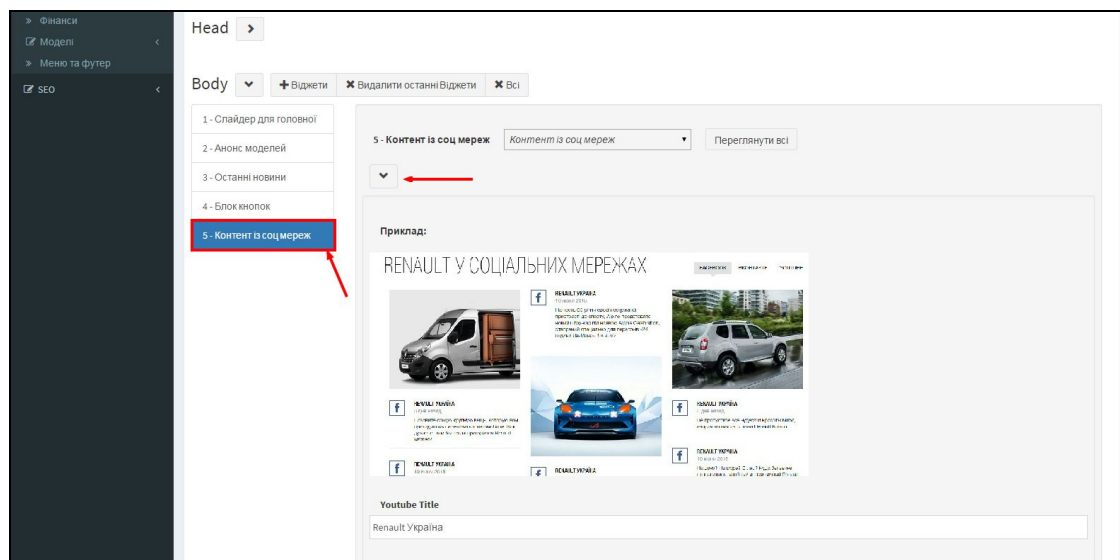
» Фінанси
Моделі
» Меню та футер
SEO

Head

Body
Віджети
Видалити останні Віджети
Всі

1 - Слайдер для головної
2 - Анонс моделей
3 - Останні новини
4 - Блок кнопок
5 - Контент із соц мереж

5 - Контент із соц мереж
Контент із соц мереж
Переглянути всі

Приклад:

RENAULT У СОЦІАЛЬНИХ МЕРЕЖАХ

RENAULT УКРАЇНА
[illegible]

RENAULT УКРАЇНА
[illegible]

RENAULT УКРАЇНА
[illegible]

RENAULT УКРАЇНА
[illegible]

RENAULT УКРАЇНА
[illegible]

RENAULT УКРАЇНА
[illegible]

Youtube Title
Renault Україна